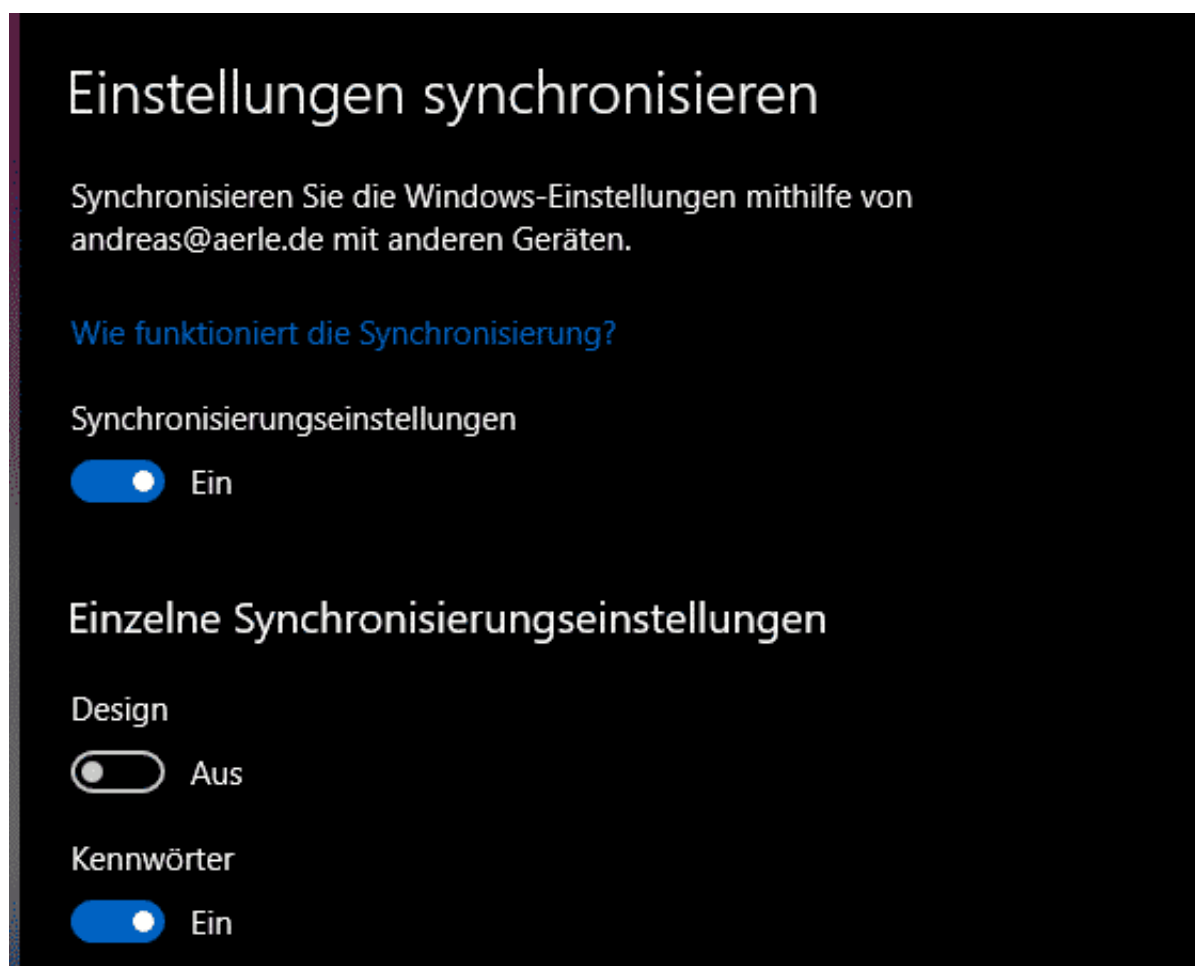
Einstellungen synchronisieren

Synchronisieren Sie die Windows-Einstellungen mithilfe von andreas@aerle.de mit anderen Geräten.

Wie funktioniert die Synchronisierung?

Synchronisierungseinstellungen

Ein

Einzelne Synchronisierungseinstellungen

Design

Aus

Kennwörter

Ein